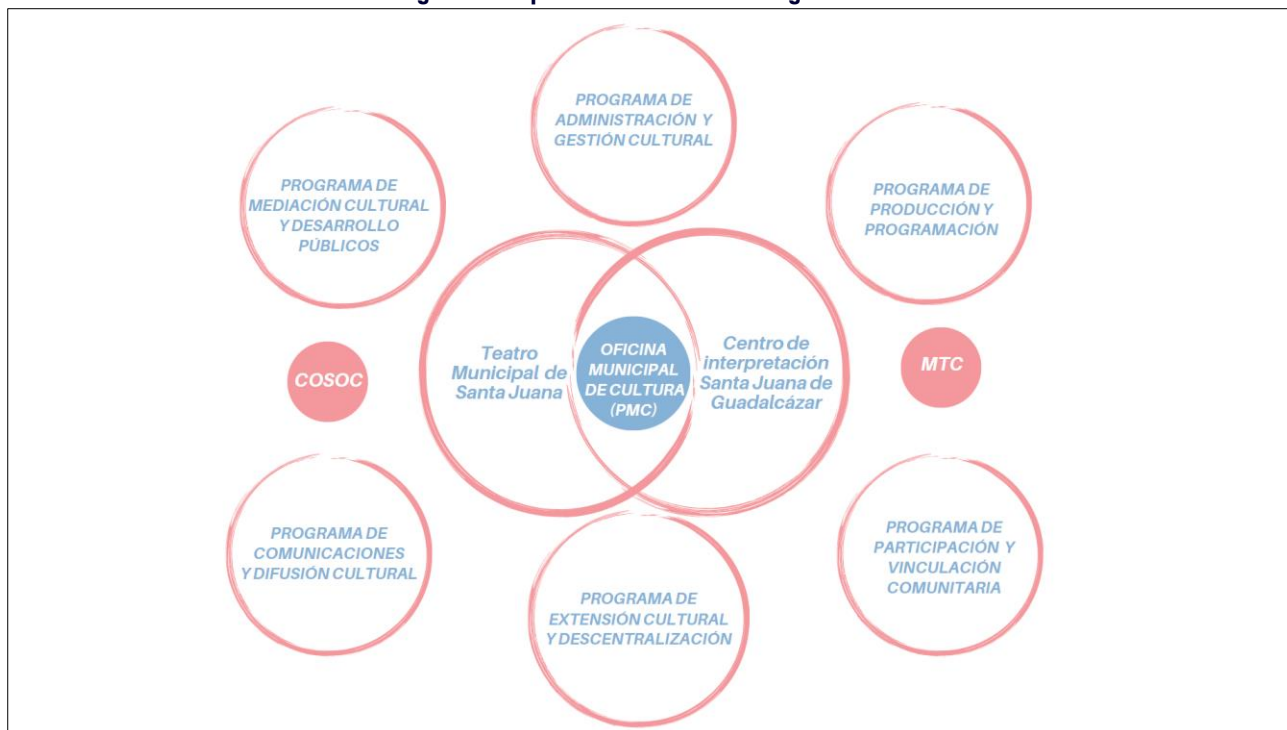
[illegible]

PROGRAMA DE ADMINISTRACIÓN Y GESTIÓN CULTURAL

PROGRAMA DE MEDIACIÓN CULTURAL Y DESARROLLO PÚBLICOS

PROGRAMA DE PRODUCCIÓN Y PROGRAMACIÓN

COSOC

Teatro Municipal de Santa Juana

OFICINA MUNICIPAL DE CULTURA (PMC)

Centro de interpretación Santa Juana de Guadalcázar

MTC

PROGRAMA DE COMUNICACIONES Y DIFUSIÓN CULTURAL

PROGRAMA DE EXTENSIÓN CULTURAL Y DESCENTRALIZACIÓN

PROGRAMA DE PARTICIPACIÓN Y VINCULACIÓN COMUNITARIA